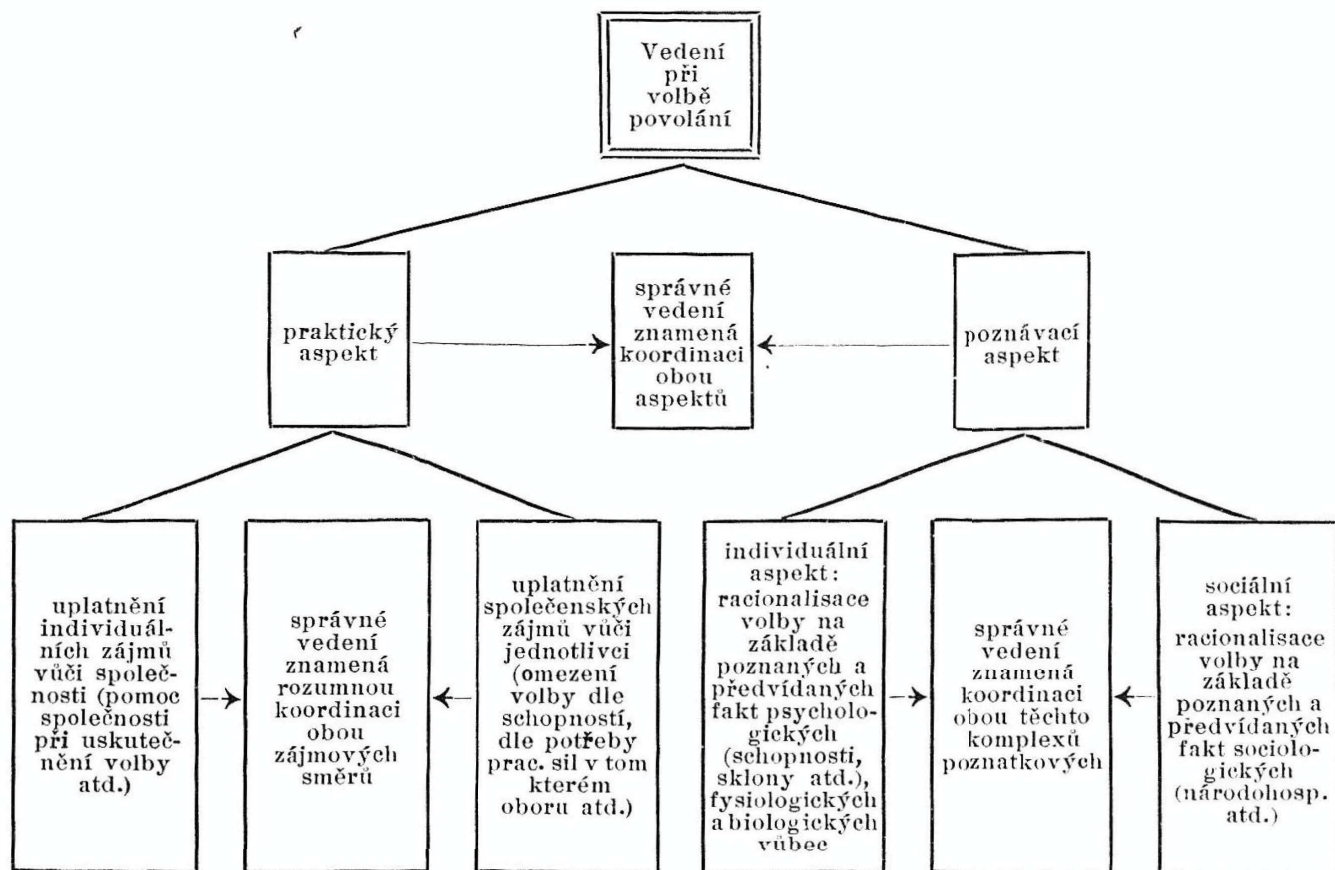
Vedení při volbě povolání

praktický aspekt

správné vedení znamená koordinaci obou aspektů

poznávací aspekt

uplatnění individuálních zájmů vůči společnosti (pomoc společnosti při uskutečnění volby atd.)

správné vedení znamená rozumnou koordinaci obou zájmových směrů

uplatnění společenských zájmů vůči jednotlivci (omezení volby dle schopností, dle potřeby prac. sil v tom kterém oboru atd.)

individuální aspekt: racionalisace volby na základě poznaných a předvídaných fakt psychologických (schopnosti, sklony atd.), fysiologických a biologických vůbec

správné vedení znamená koordinaci obou těchto komplexů poznatkových

sociální aspekt: racionalisace volby na základě poznaných a předvídaných fakt sociologických (národohosp. atd.)